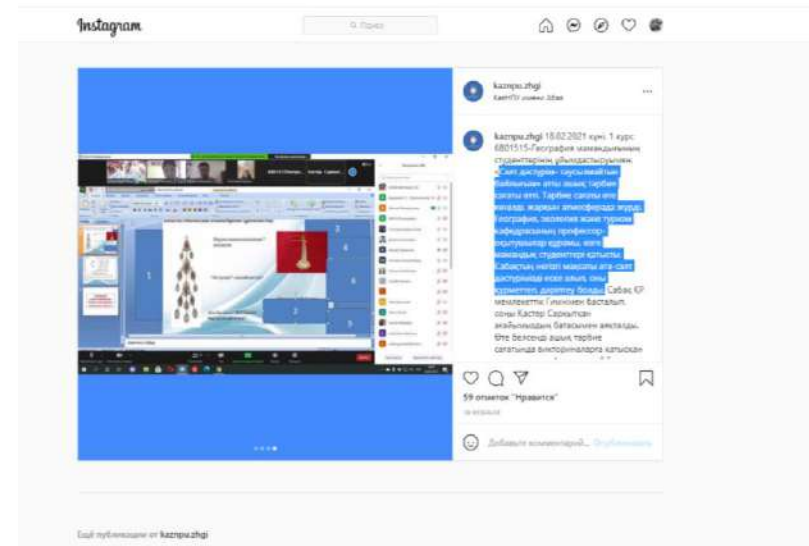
Instagram

Поиск

kaznpu.zhgi
КазНПУ имени Абая

kaznpu.zhgi 18.02.2021 күні, 1 курс 6В01515-География мамандығының студенттерінің ұйымдастыруымен «Салт-дәстүрім- сусындайтын бабамнан» атты ашық тәрбие сағаты өтті. Тәрбие сағаты өте жақсы, жарқын атмосферада жүрді. География, экология және туризм кафедрасының профессор-оқытушылар құрамы, өзге мамандық студенттері қатысты. Сабақтың негізгі мақсаты ата- салт дәстүрімізді көзге алып, оны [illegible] дәріптеу болды. Сабақ ҚР мемлекеттік Гимнімен басталып, соңы Кастер Сарқытқан ақайылымдық батасымен аяқталды. Өте белсенді ашық тәрбие сағатында викториналарға қатысқан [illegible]

1

2

3

4

5

59 отметок "Нравится"

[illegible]

Добавьте комментарий... Опубликовать

Ещё публикации от kaznpu.zhgi